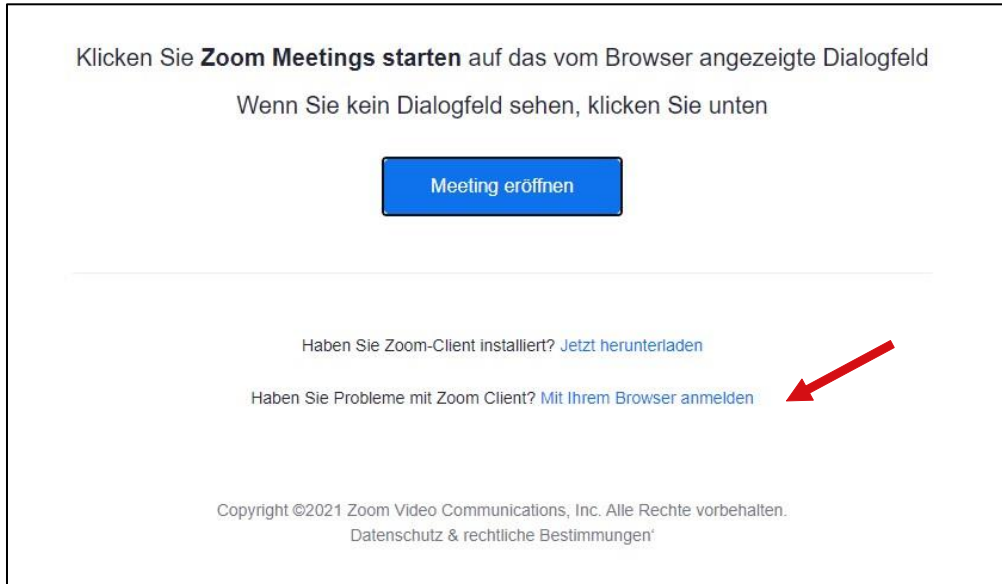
Klicken Sie **Zoom Meetings starten** auf das vom Browser angezeigte Dialogfeld

Wenn Sie kein Dialogfeld sehen, klicken Sie unten

Meeting eröffnen

Haben Sie Zoom-Client installiert? Jetzt herunterladen

Haben Sie Probleme mit Zoom Client? Mit Ihrem Browser anmelden

Copyright ©2021 Zoom Video Communications, Inc. Alle Rechte vorbehalten.
Datenschutz & rechtliche Bestimmungen'